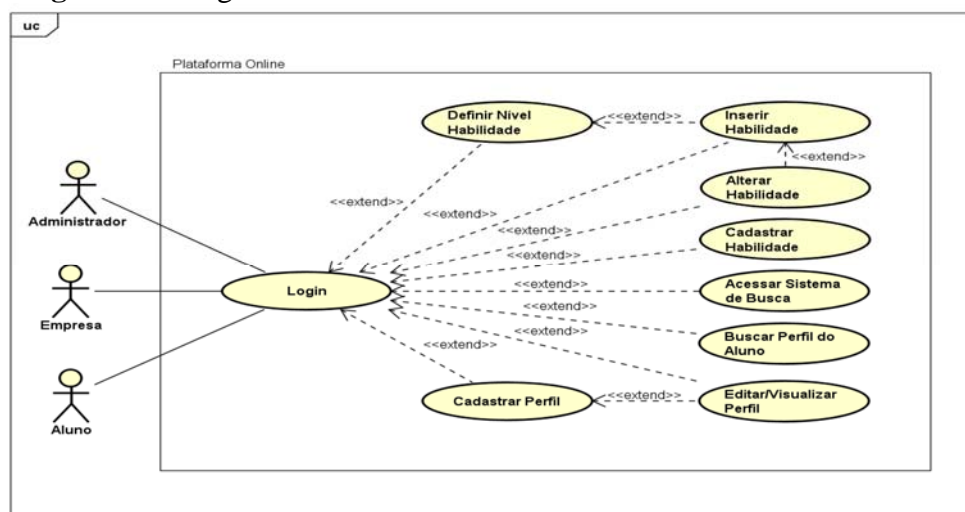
uc

Plataforma Online

Definir Nivel Habilidade

<<extend>>

Inserir Habilidade

<<extend>>

Alterar Habilidade

<<extend>>

<<extend>>

Cadastrar Habilidade

<<extend>>

<<extend>>

Acessar Sistema de Busca

<<extend>>

<<extend>>

Buscar Perfil do Aluno

<<extend>>

<<extend>>

Editar/Visualizar Perfil

Cadastrar Perfil

<<extend>>

Login

Administrador

Empresa

Aluno